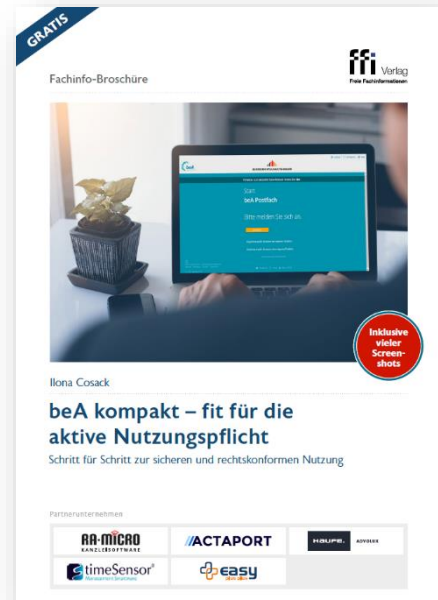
GRATIS

Fachinfo-Broschüre

ffi Verlag
Freie Fachinformationen

Start
beA Postfach
Bitte melden Sie sich an.

Inklusive vieler Screenshots

Ilona Cosack

beA kompakt – fit für die aktive Nutzungspflicht

Schritt für Schritt zur sicheren und rechtskonformen Nutzung

Partnerunternehmen

RA-MICRO KANZLEISOFTWARE
ACTAPORT
HAUFE. ADVOLUX
timeSensor
easy